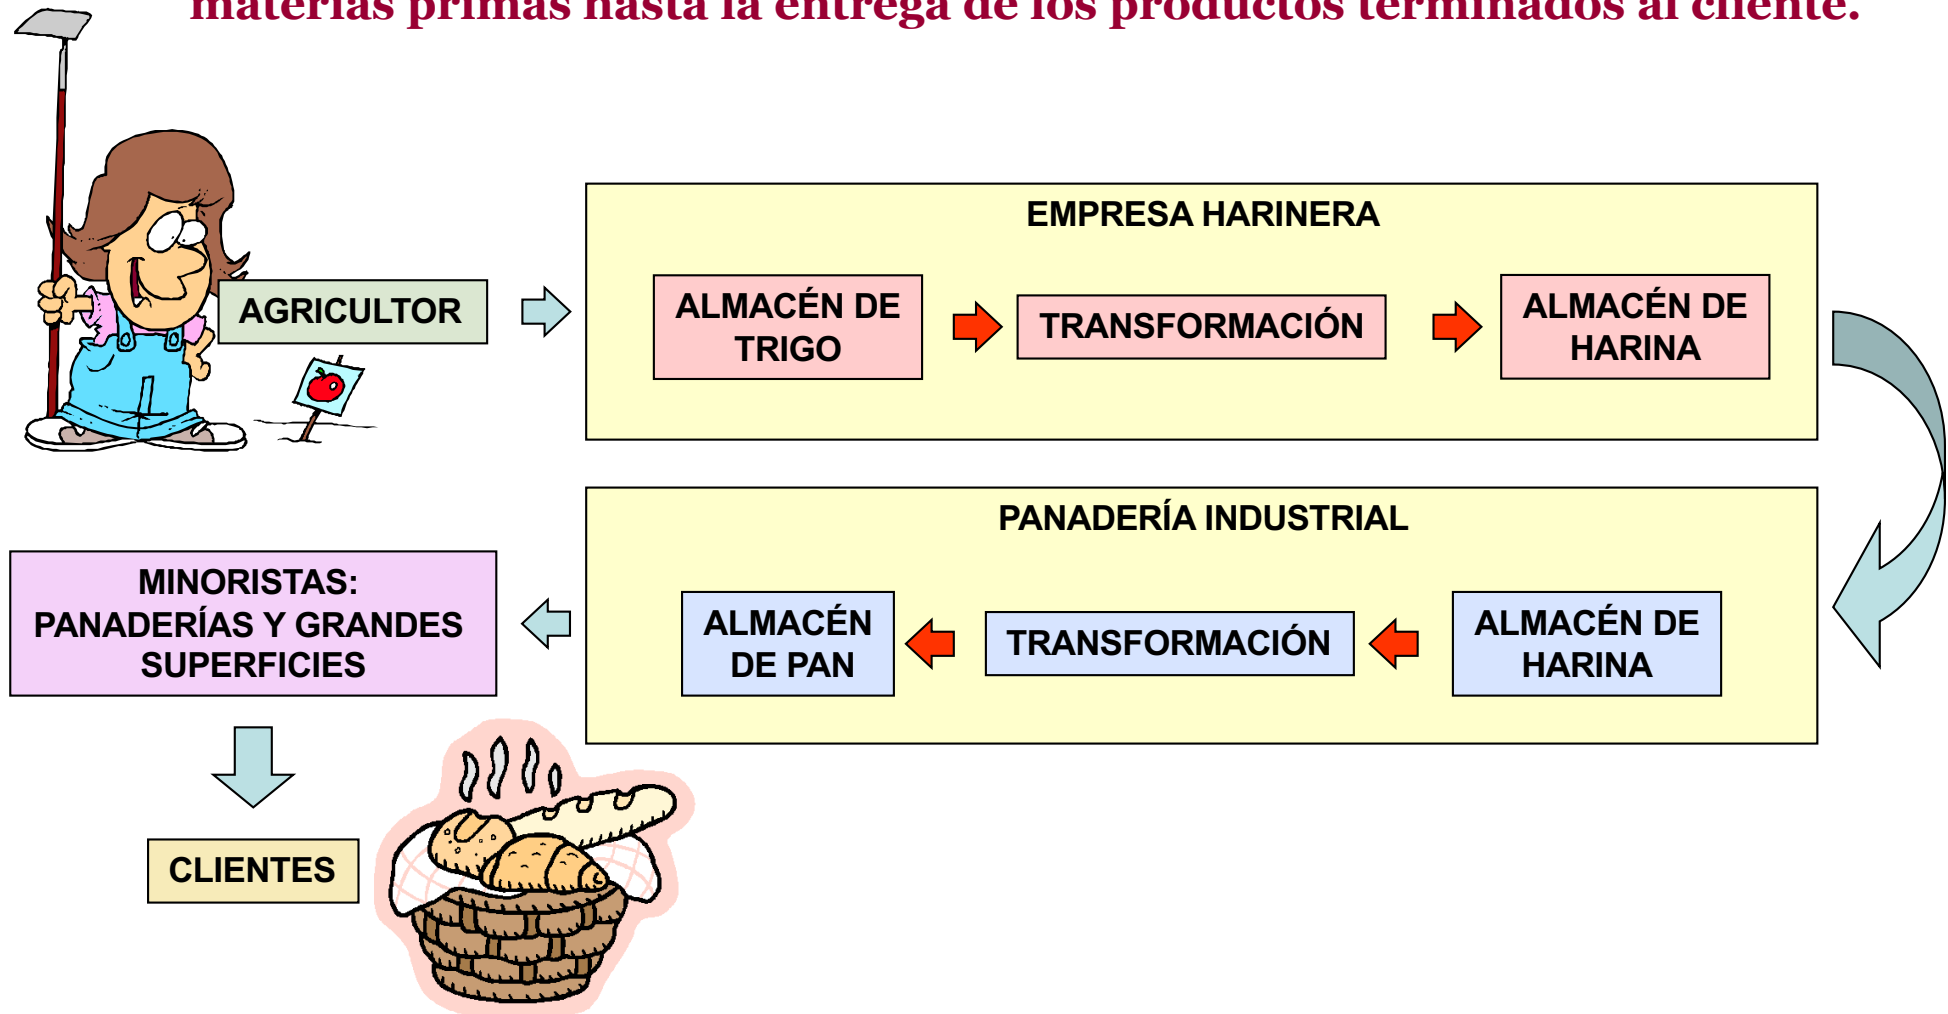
materias primas hasta la entrega de los productos terminados al cliente.

AGRICULTOR

EMPRESA HARINERA

ALMACÉN DE TRIGO

TRANSFORMACIÓN

ALMACÉN DE HARINA

PANADERÍA INDUSTRIAL

ALMACÉN DE HARINA

TRANSFORMACIÓN

ALMACÉN DE PAN

MINORISTAS: PANADERÍAS Y GRANDES SUPERFICIES

CLIENTES